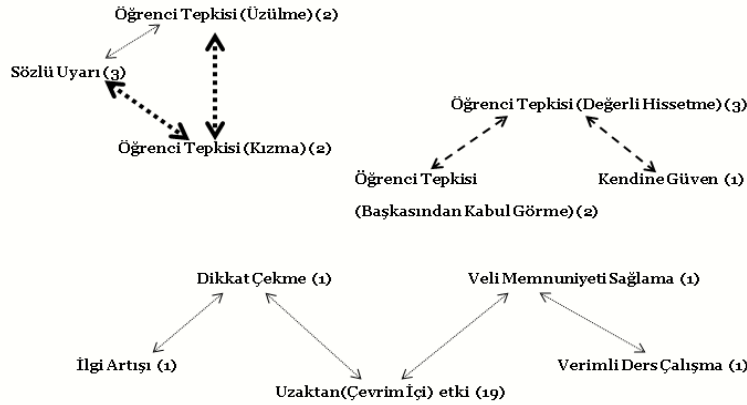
Öğrenci Tepkisi (Üzülme) (2)

Sözlü Uyarı (3)

Öğrenci Tepkisi (Kızma) (2)

Öğrenci Tepkisi (Değerli Hissetme) (3)

Öğrenci Tepkisi (Başkasından Kabul Görme) (2)

Kendine Güven (1)

Dikkat Çekme (1)

Veli Memnuniyeti Sağlama (1)

İlgi Artışı (1)

Verimli Ders Çalışma (1)

Uzaktan(Çevrim İçi) etki (19)